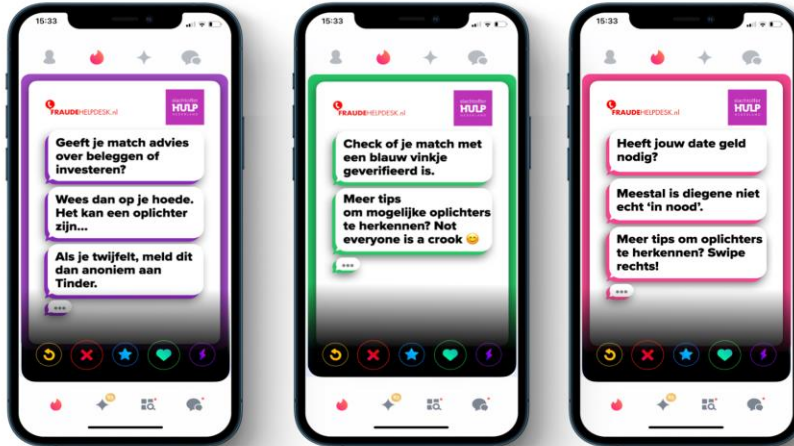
15:33

FRAUDEHELPDESK.nl

HULP

Geeft je match advies over beleggen of investeren?

Wees dan op je hoede. Het kan een oplichter zijn...

Als je twijfelt, meld dit dan anoniem aan Tinder.

•••

15:33

FRAUDEHELPDESK.nl

HULP

Check of je match met een blauw vinkje geverifieerd is.

Meer tips om mogelijke oplichters te herkennen? Not everyone is a crook 😊

•••

15:33

FRAUDEHELPDESK.nl

HULP

Heeft jouw date geld nodig?

Meestal is diegene niet echt 'in nood'.

Meer tips om oplichters te herkennen? Swipe rechts!

•••